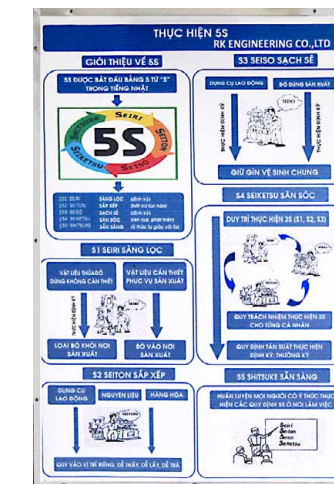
THỰC HIỆN 5S
RK ENGINEERING CO.,LTD

GIỚI THIỆU VỀ 5S

5S ĐƯỢC BẮT ĐẦU BẰNG 5 TỪ "S" TRONG TIẾNG NHẬT

SEIRI
SEITON
SEISO
SEIKETSU
SHITSUKE
5S

| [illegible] SEIRI | SÀNG LỌC | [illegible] |
|---|---|---|
| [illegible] SEITON | SẮP XẾP | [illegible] |
| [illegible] SEISO | SẠCH SẼ | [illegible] |
| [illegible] SEIKETSU | SĂN SÓC | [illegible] |
| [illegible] SHITSUKE | SẴN SÀNG | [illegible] |

S1 SEIRI SÀNG LỌC

VẬT LIỆU THỪA/ĐỒ DÙNG KHÔNG CẦN THIẾT
VẬT LIỆU CẦN THIẾT PHỤC VỤ SẢN XUẤT

LOẠI BỎ KHỎI NƠI SẢN XUẤT
BỐ VÀO NƠI SẢN XUẤT

S2 SEITON SẮP XẾP

DỤNG CỤ LAO ĐỘNG
NGUYÊN LIỆU
HÀNG HÓA

QUY VÀO VỊ TRÍ RIÊNG, DỄ THẤY, DỄ LẤY, DỄ TRẢ

S3 SEISO SẠCH SẼ

DỤNG CỤ LAO ĐỘNG
BỐ SẢN XUẤT
SEISO

GIỮ GÌN VỆ SINH CHUNG

S4 SEIKETSU SĂN SÓC

DUY TRÌ THỰC HIỆN 3S (S1, S2, S3)

QUY TRÁCH NHIỆM THỰC HIỆN 3S CHO TỪNG CÁ NHÂN

QUY ĐỊNH TẦN SUẤT THỰC HIỆN ĐỊNH KỲ, THƯỜNG KỲ

S5 SHITSUKE SẴN SÀNG

HUẤN LUYỆN MỌI NGƯỜI CÓ Ý THỨC THỰC HIỆN CÁC QUY ĐỊNH 5S Ở NƠI LÀM VIỆC

SEIRI
SEITON
SEISO
SEIKETSU